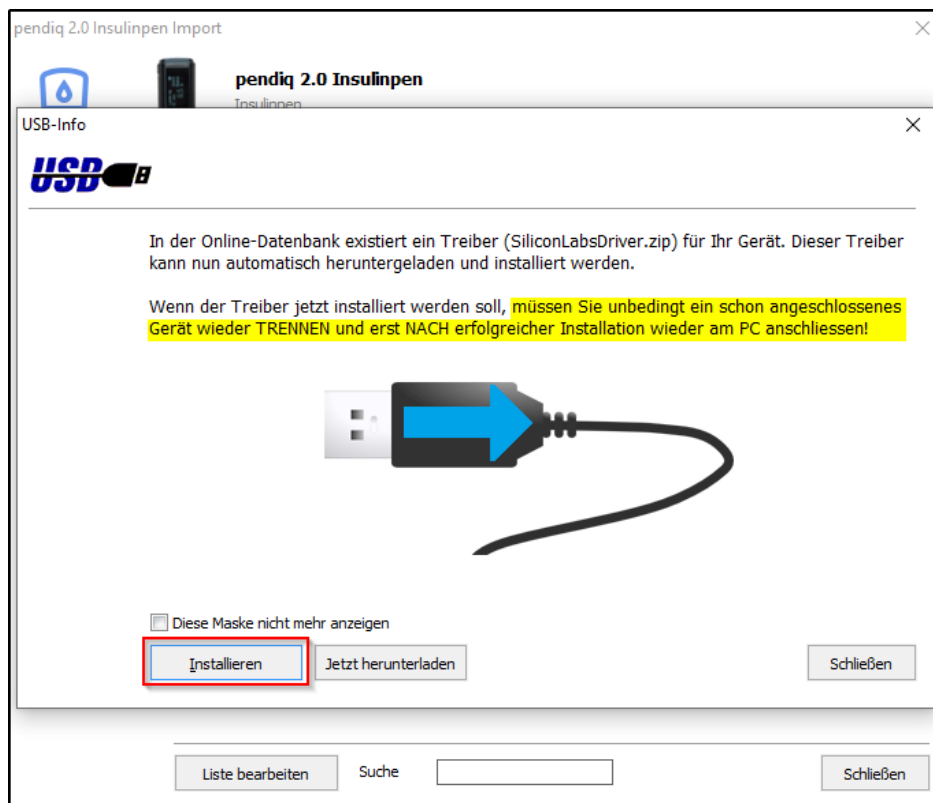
pendiq 2.0 Insulinpen Import

pendiq 2.0 Insulinpen

Insulinpen

USB-Info

USB

In der Online-Datenbank existiert ein Treiber (SiliconLabsDriver.zip) für Ihr Gerät. Dieser Treiber kann nun automatisch heruntergeladen und installiert werden.

Wenn der Treiber jetzt installiert werden soll, müssen Sie unbedingt ein schon angeschlossenes Gerät wieder TRENNEN und erst NACH erfolgreicher Installation wieder am PC anschliessen!

Diese Maske nicht mehr anzeigen

Installieren

Jetzt herunterladen

Schließen

Liste bearbeiten

Suche

Schließen